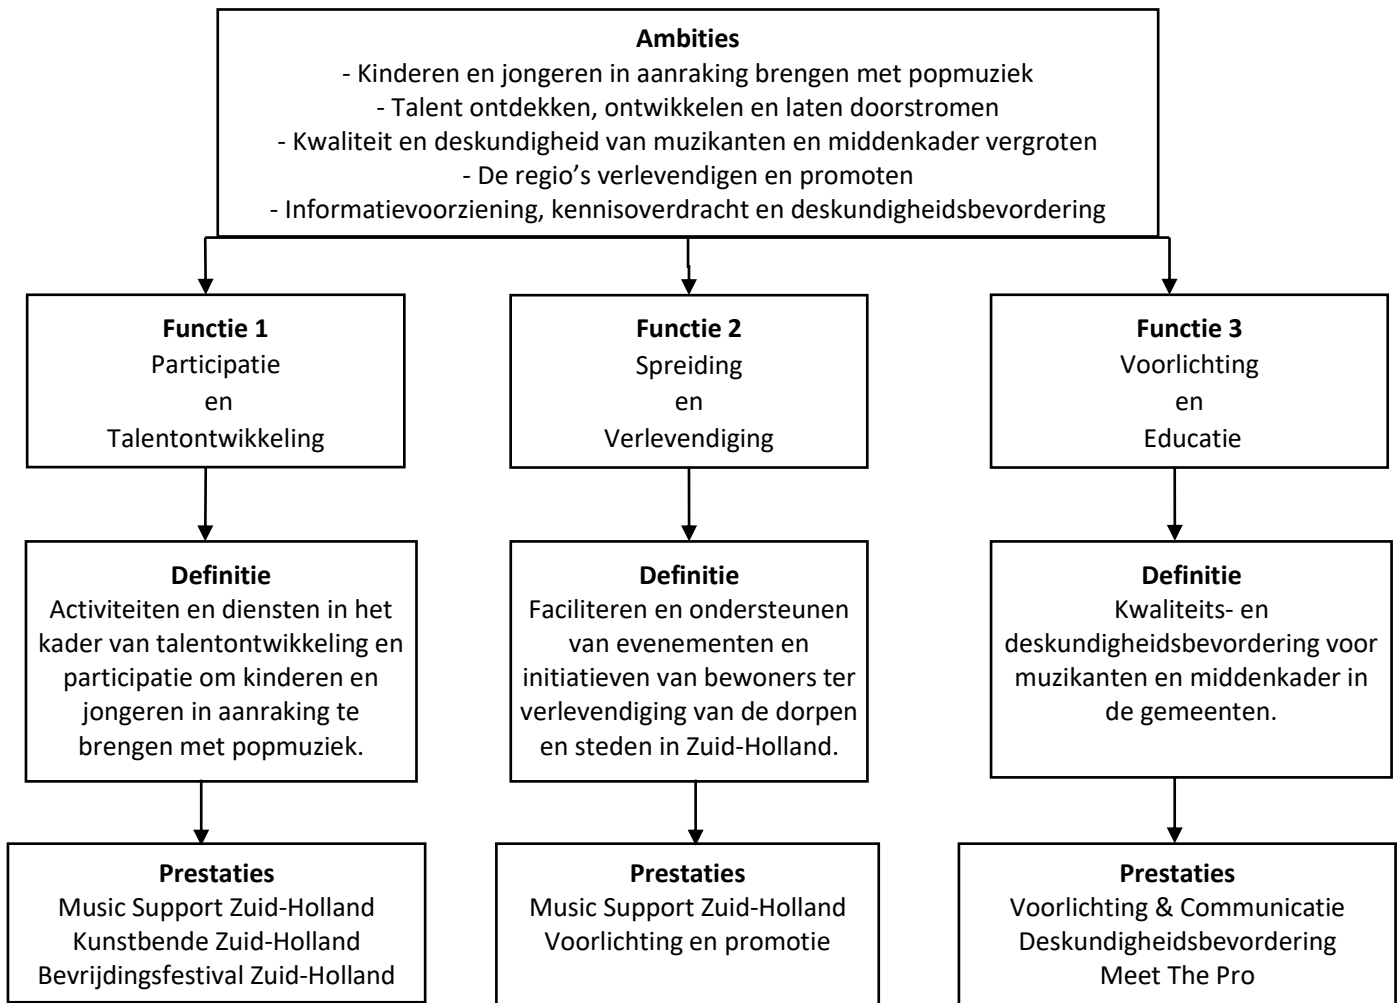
**Ambities**
- Kinderen en jongeren in aanraking brengen met popmuziek
- Talent ontdekken, ontwikkelen en laten doorstromen
- Kwaliteit en deskundigheid van muzikanten en middenkader vergroten
- De regio's verlevendigen en promoten
- Informatievoorziening, kennisoverdracht en deskundigheidsbevordering

**Functie 1**
Participatie
en
Talentontwikkeling

**Definitie**
Activiteiten en diensten in het kader van talentontwikkeling en participatie om kinderen en jongeren in aanraking te brengen met popmuziek.

**Prestaties**
Music Support Zuid-Holland
Kunstbende Zuid-Holland
Bevrijdingsfestival Zuid-Holland

**Functie 2**
Spreiding
en
Verlevendiging

**Definitie**
Faciliteren en ondersteunen van evenementen en initiatieven van bewoners ter verlevendiging van de dorpen en steden in Zuid-Holland.

**Prestaties**
Music Support Zuid-Holland
Voorlichting en promotie

**Functie 3**
Voorlichting
en
Educatie

**Definitie**
Kwaliteits- en deskundigheidsbevordering voor muzikanten en middenkader in de gemeenten.

**Prestaties**
Voorlichting & Communicatie
Deskundigheidsbevordering
Meet The Pro